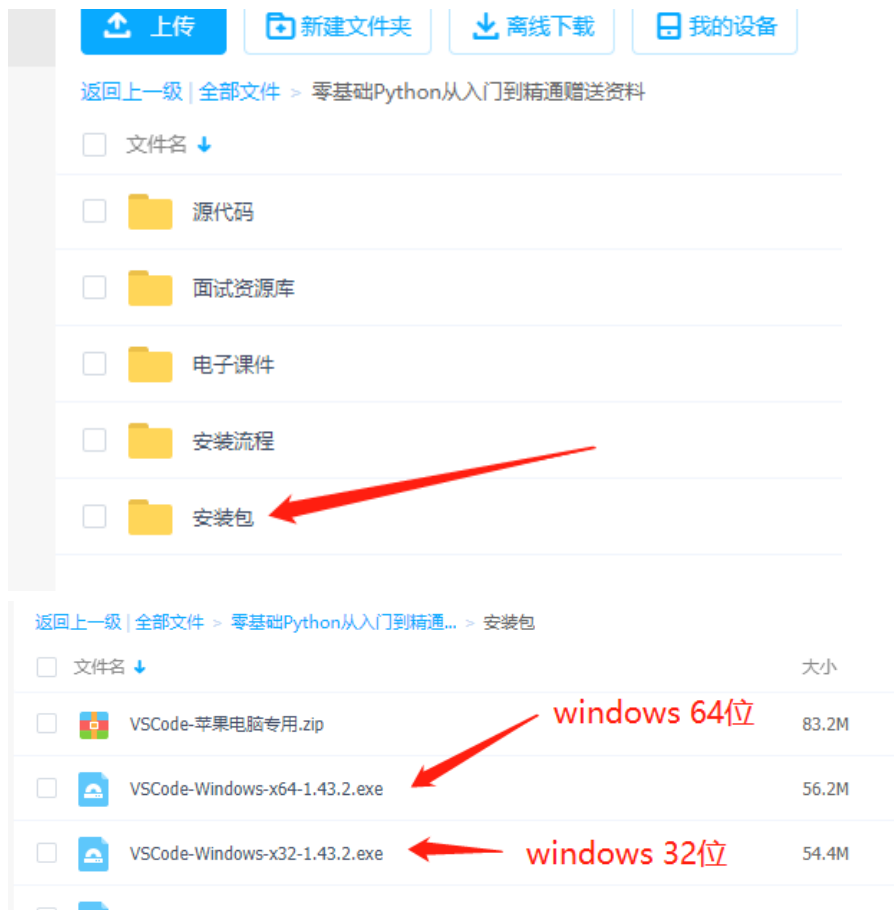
上传 | 新建文件夹 | 离线下载 | 我的设备

返回上一级 | 全部文件 > 零基础Python从入门到精通赠送资料

文件名

源代码

面试资源库

电子课件

安装流程

安装包

返回上一级 | 全部文件 > 零基础Python从入门到精通... > 安装包

| 文件名 | 大小 |
|---|---|
| VSCode-苹果电脑专用.zip | 83.2M |
| VSCode-Windows-x64-1.43.2.exe | 56.2M |
| VSCode-Windows-x32-1.43.2.exe | 54.4M |

windows 64位

windows 32位